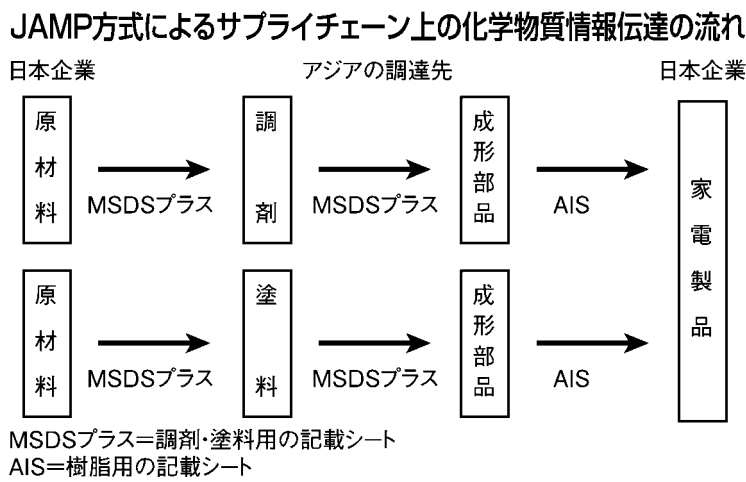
JAMP方式によるサプライチェーン上の化学物質情報伝達の流れ

日本企業

アジアの調達先

日本企業

原材料

MSDSプラス

調剤

MSDSプラス

成形部品

AIS

家電製品

原材料

MSDSプラス

塗料

MSDSプラス

成形部品

AIS

MSDSプラス＝調剤・塗料用の記載シート
AIS＝樹脂用の記載シート